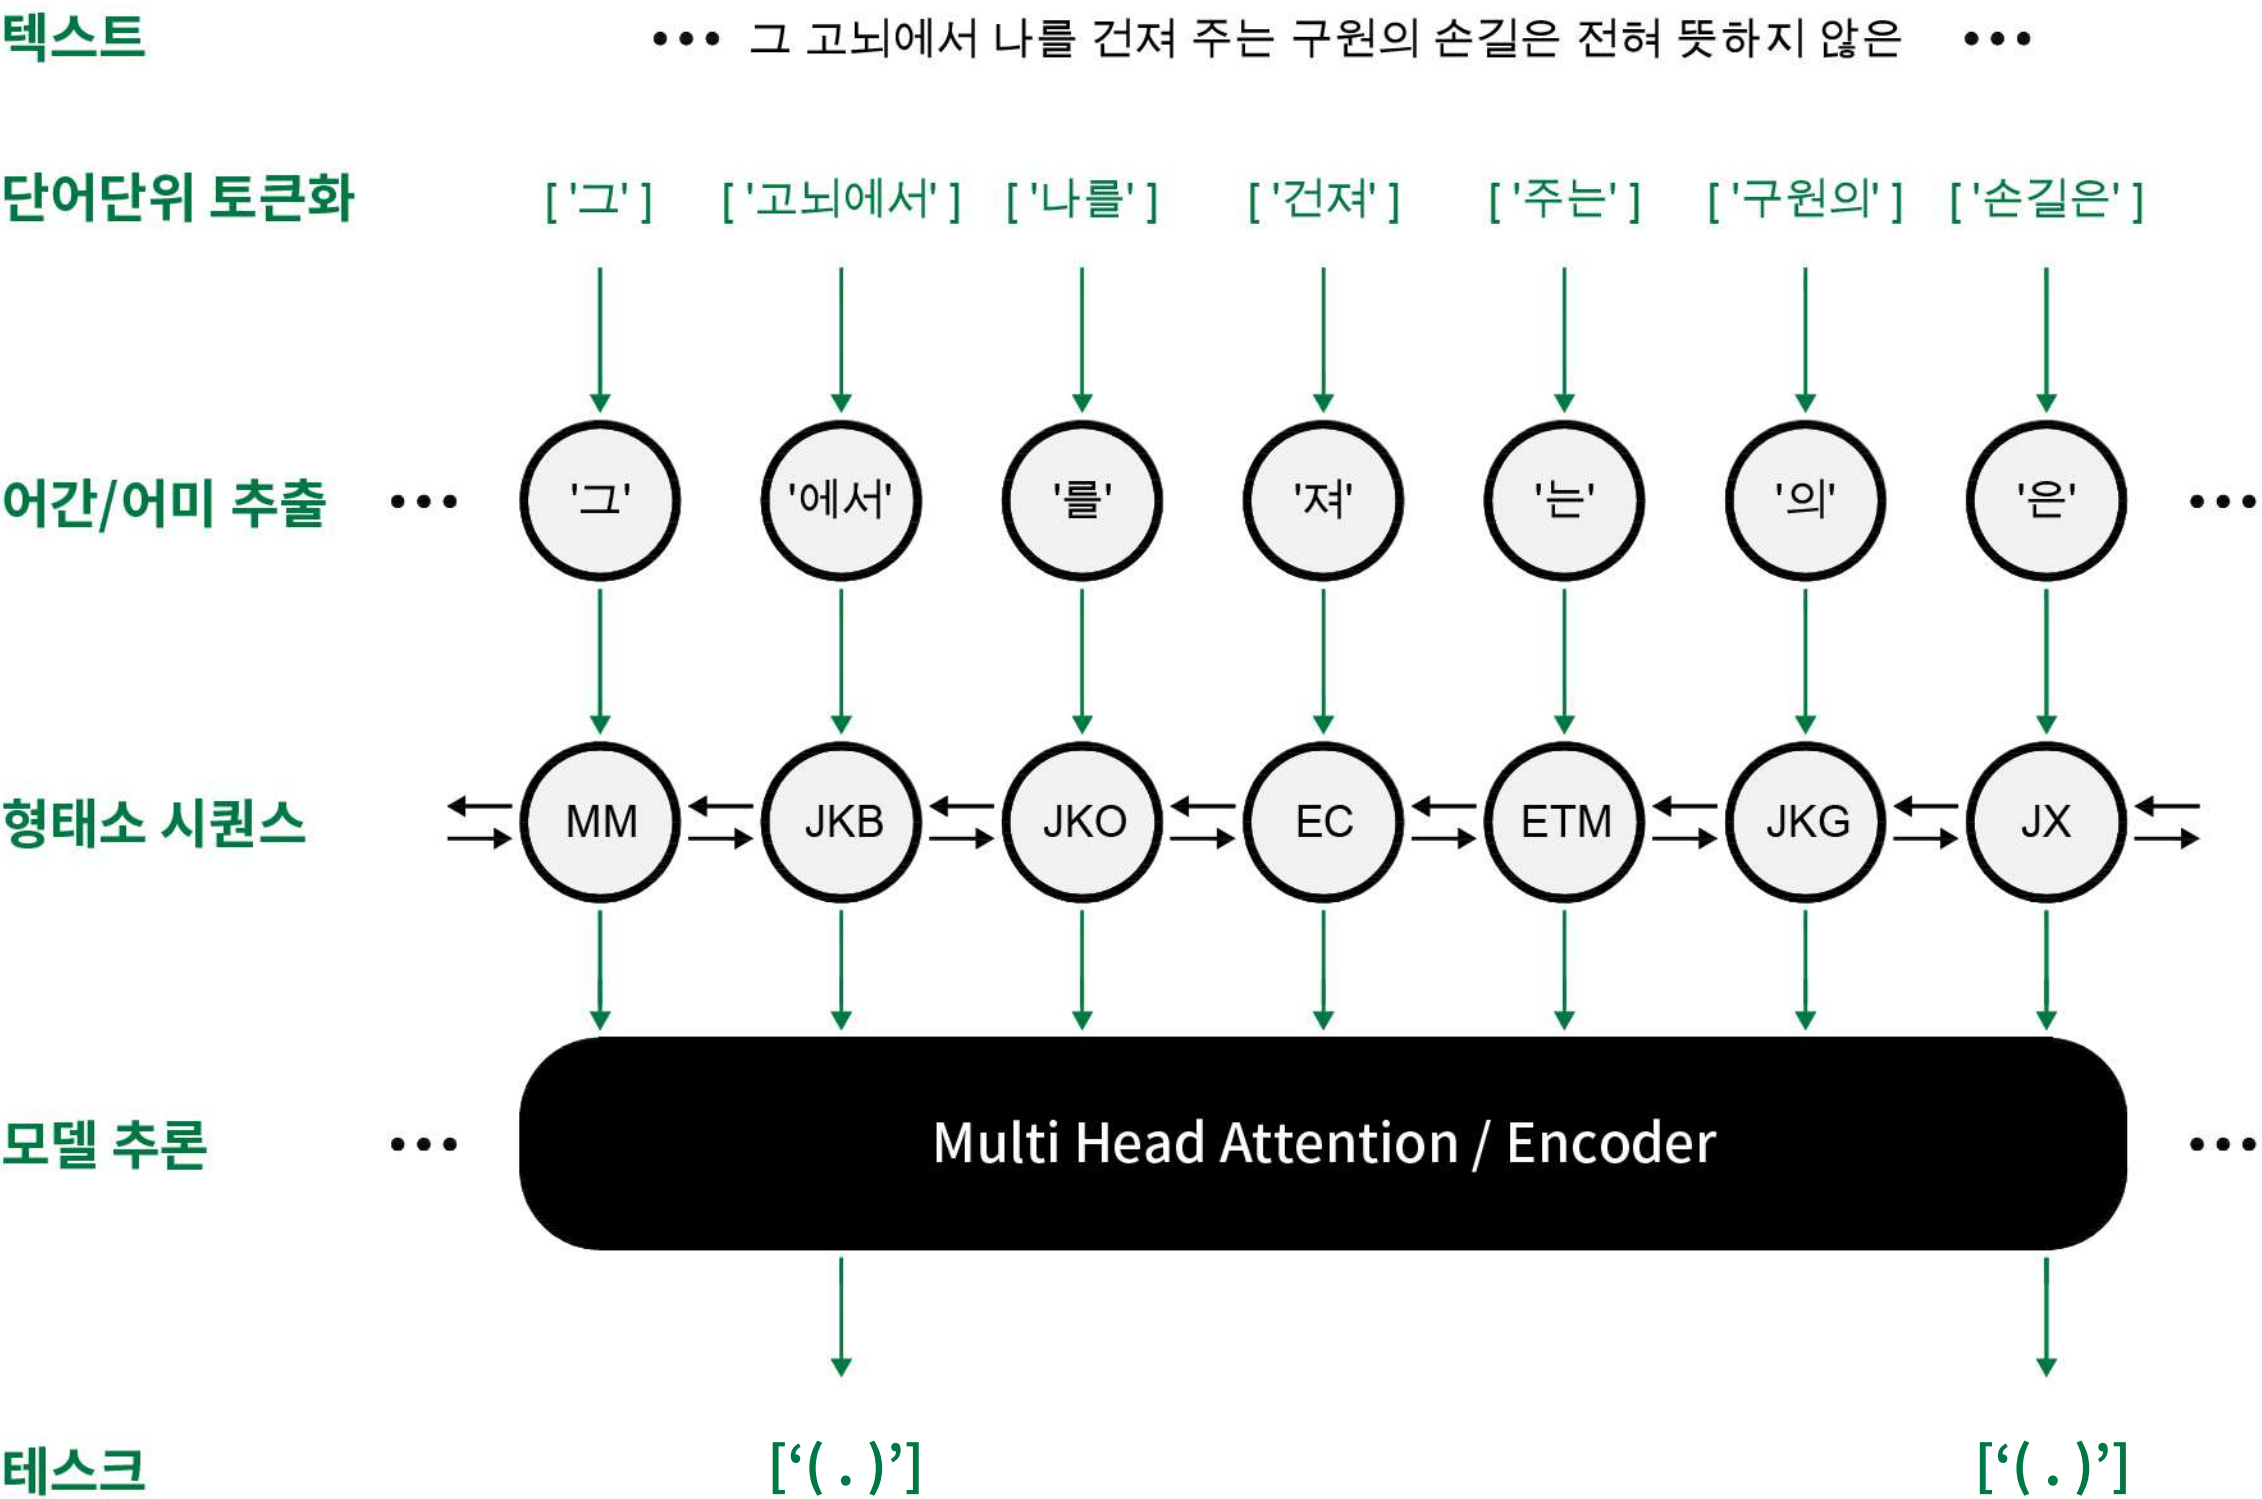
텍스트 ••• 그 고뇌에서 나를 건져 주는 구원의 손길은 전혀 뜻하지 않은 •••

단어단위 토큰화 ['그'] ['고뇌에서'] ['나를'] ['건져'] ['주는'] ['구원의'] ['손길은']

어간/어미 추출 ••• '그' '에서' '를' '져' '는' '의' '은' •••

형태소 시퀀스 MM JKB JKO EC ETM JKG JX

모델 추론 ••• Multi Head Attention / Encoder •••

테스크 ['( . )'] ['( . )']